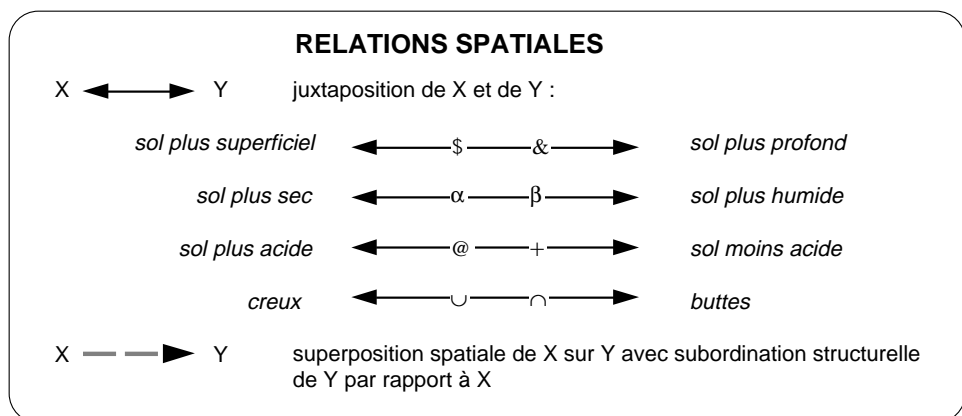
RELATIONS SPATIALES

X ⟷ Y juxtaposition de X et de Y :

*sol plus superficiel* ◄—— \$ —— & ——► *sol plus profond*

*sol plus sec* ◄—— $\alpha$ —— $\beta$ ——► *sol plus humide*

*sol plus acide* ◄—— @ —— + ——► *sol moins acide*

*creux* ◄—— $\cup$ —— $\cap$ ——► *buttes*

X — — ► Y superposition spatiale de X sur Y avec subordination structurelle de Y par rapport à X